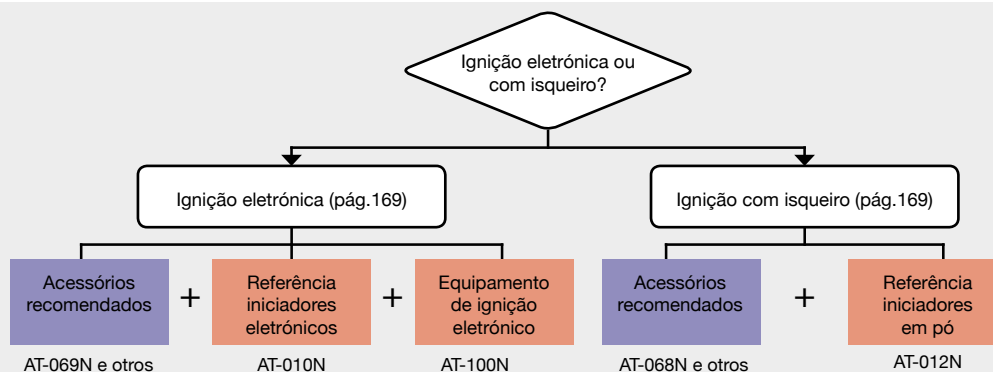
Ignição eletrónica ou com isqueiro?

Ignição eletrónica (pág.169)

Ignição com isqueiro (pág.169)

Acessórios recomendados

+

Referência iniciadores eletrónicos

+

Equipamento de ignição eletrónico

Acessórios recomendados

+

Referência iniciadores em pó

AT-069N e otros

AT-010N

AT-100N

AT-068N e otros

AT-012N